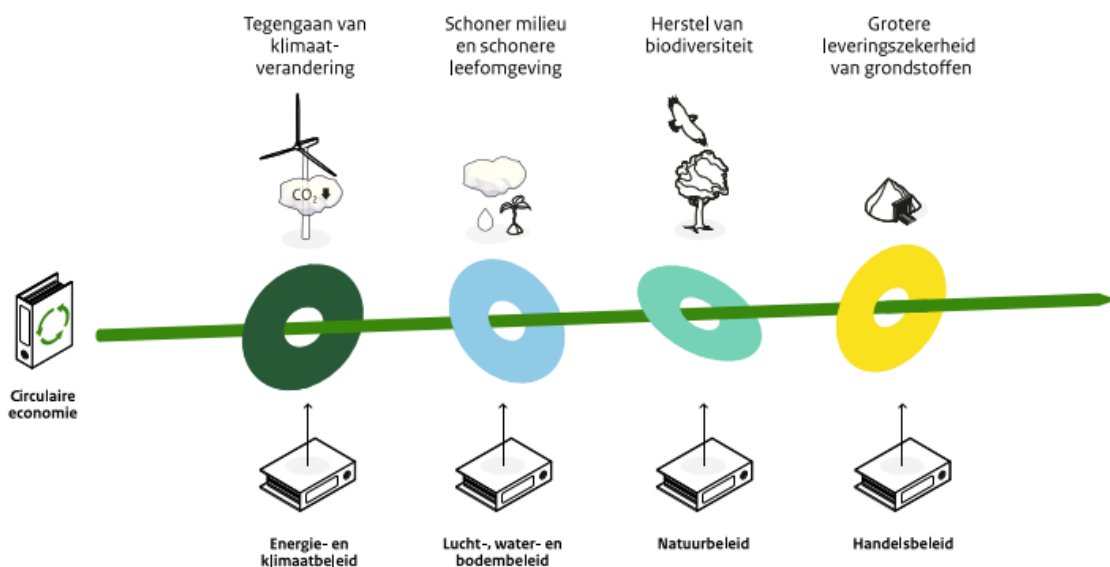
Tegengaan van klimaatverandering

Schoner milieu en schonere leefomgeving

Herstel van biodiversiteit

Grotere leveringszekerheid van grondstoffen

$CO_2$

Circulaire economie

Energie- en klimaatbeleid

Lucht-, water- en bodembeleid

Natuurbeleid

Handelsbeleid